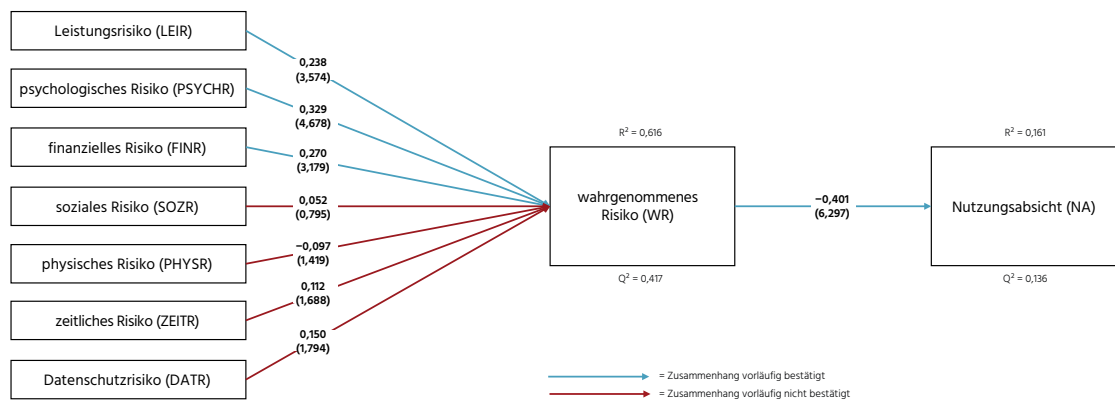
Leistungsrisiko (LEIR)

psychologisches Risiko (PSYCHR)

finanzielles Risiko (FINR)

soziales Risiko (SOZR)

physisches Risiko (PHYSR)

zeitliches Risiko (ZEITR)

Datenschutzrisiko (DATR)

0,238
(3,574)

0,329
(4,678)

0,270
(3,179)

0,052
(0,795)

−0,097
(1,419)

0,112
(1,688)

0,150
(1,794)

$R^2 = 0,616$

wahrgenommenes Risiko (WR)

$Q^2 = 0,417$

−0,401
(6,297)

$R^2 = 0,161$

Nutzungsabsicht (NA)

$Q^2 = 0,136$

= Zusammenhang vorläufig bestätigt

= Zusammenhang vorläufig nicht bestätigt